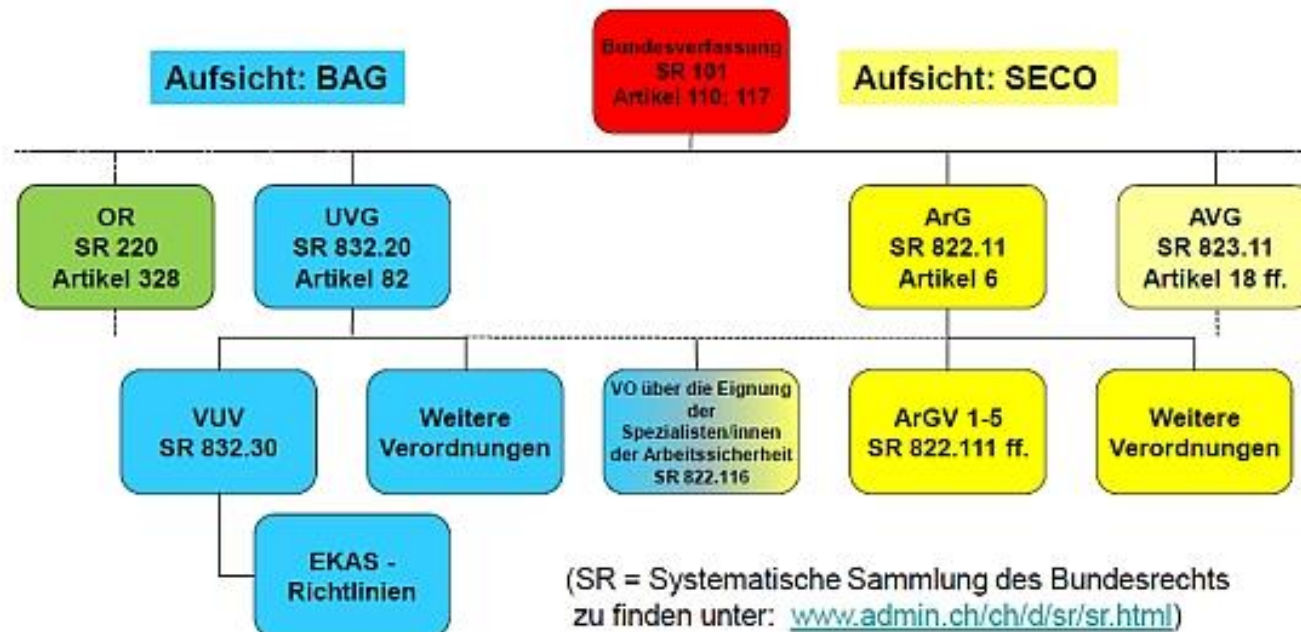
Bundesverfassung
SR 101
Artikel 110; 117

Aufsicht: BAG

Aufsicht: SECO

OR
SR 220
Artikel 328

UVG
SR 832.20
Artikel 82

ArG
SR 822.11
Artikel 6

AVG
SR 823.11
Artikel 18 ff.

VUV
SR 832.30

Weitere Verordnungen

VO über die Eignung der Spezialisten/innen der Arbeitssicherheit
SR 822.116

ArGV 1-5
SR 822.111 ff.

Weitere Verordnungen

EKAS - Richtlinien

(SR = Systematische Sammlung des Bundesrechts zu finden unter: www.admin.ch/ch/d/sr/sr.html)